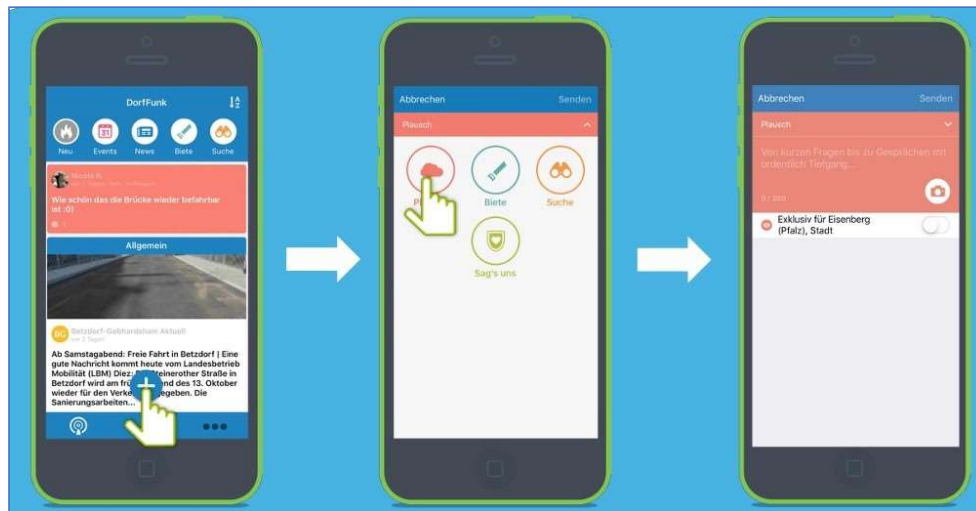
DorfFunk

Neu Events News Biete Suche

Nicole R.
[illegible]

Wie schön das die Brücke wieder befahrbar ist :0)

Allgemein

BG Betzdorf-Gebhardshain Aktuell
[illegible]

Ab Samstagabend: Freie Fahrt in Betzdorf | Eine gute Nachricht kommt heute vom Landesbetrieb Mobilität (LBM) Diez: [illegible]einerother Straße in Betzdorf wird am fr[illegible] end des 13. Oktober wieder für den Verke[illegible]egeben. Die Sanierungsarbeiten...

Abbrechen Senden

Plausch

P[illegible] Biete Suche

Sag's uns

Abbrechen Senden

Plausch

Von kurzen Fragen bis zu Gesprächen mit ordentlich Tiefgang...

0 / 300

Exklusiv für Eisenberg (Pfalz), Stadt